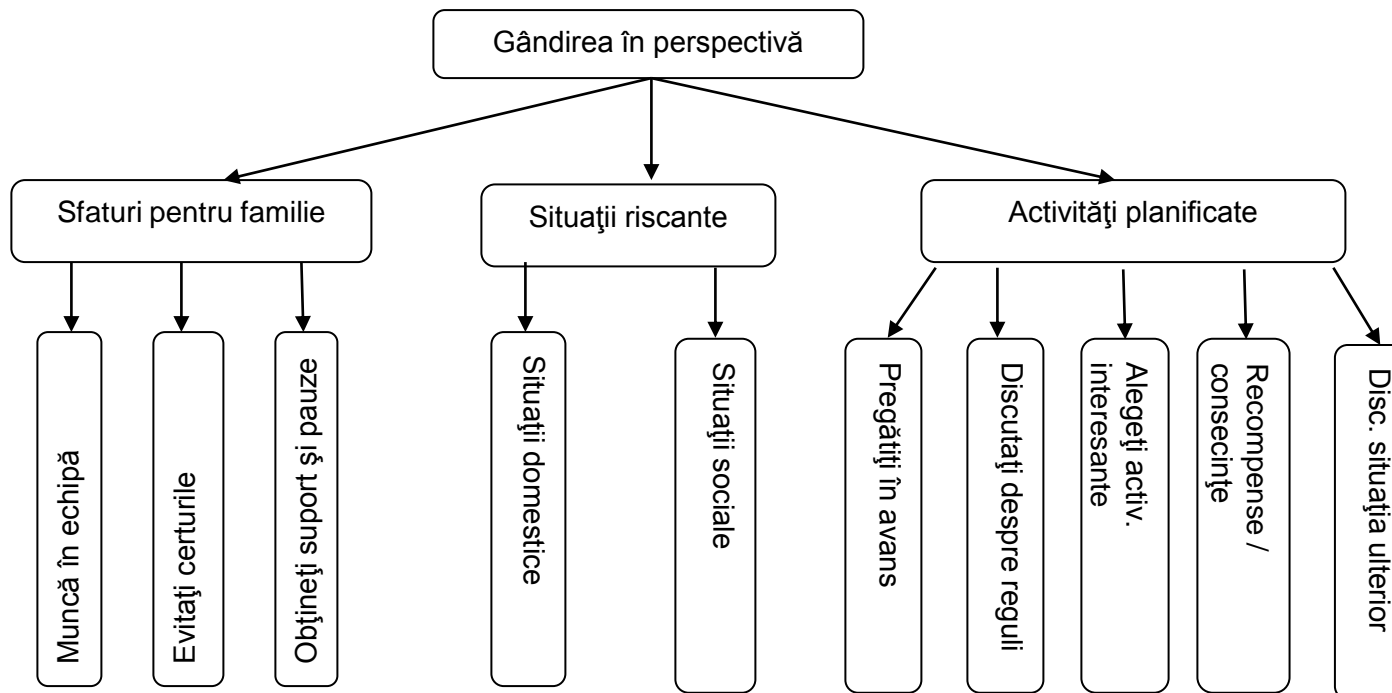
Gândirea în perspectivă

Sfaturi pentru familie

Muncă în echipă

Evitaţi certurile

Obţineţi suport şi pauze

Situaţii riscante

Situaţii domestice

Situaţii sociale

Activităţi planificate

Pregătiţi în avans

Discutaţi despre reguli

Alegeţi activ. interesante

Recompense / consecinţe

Disc. situaţia ulterior